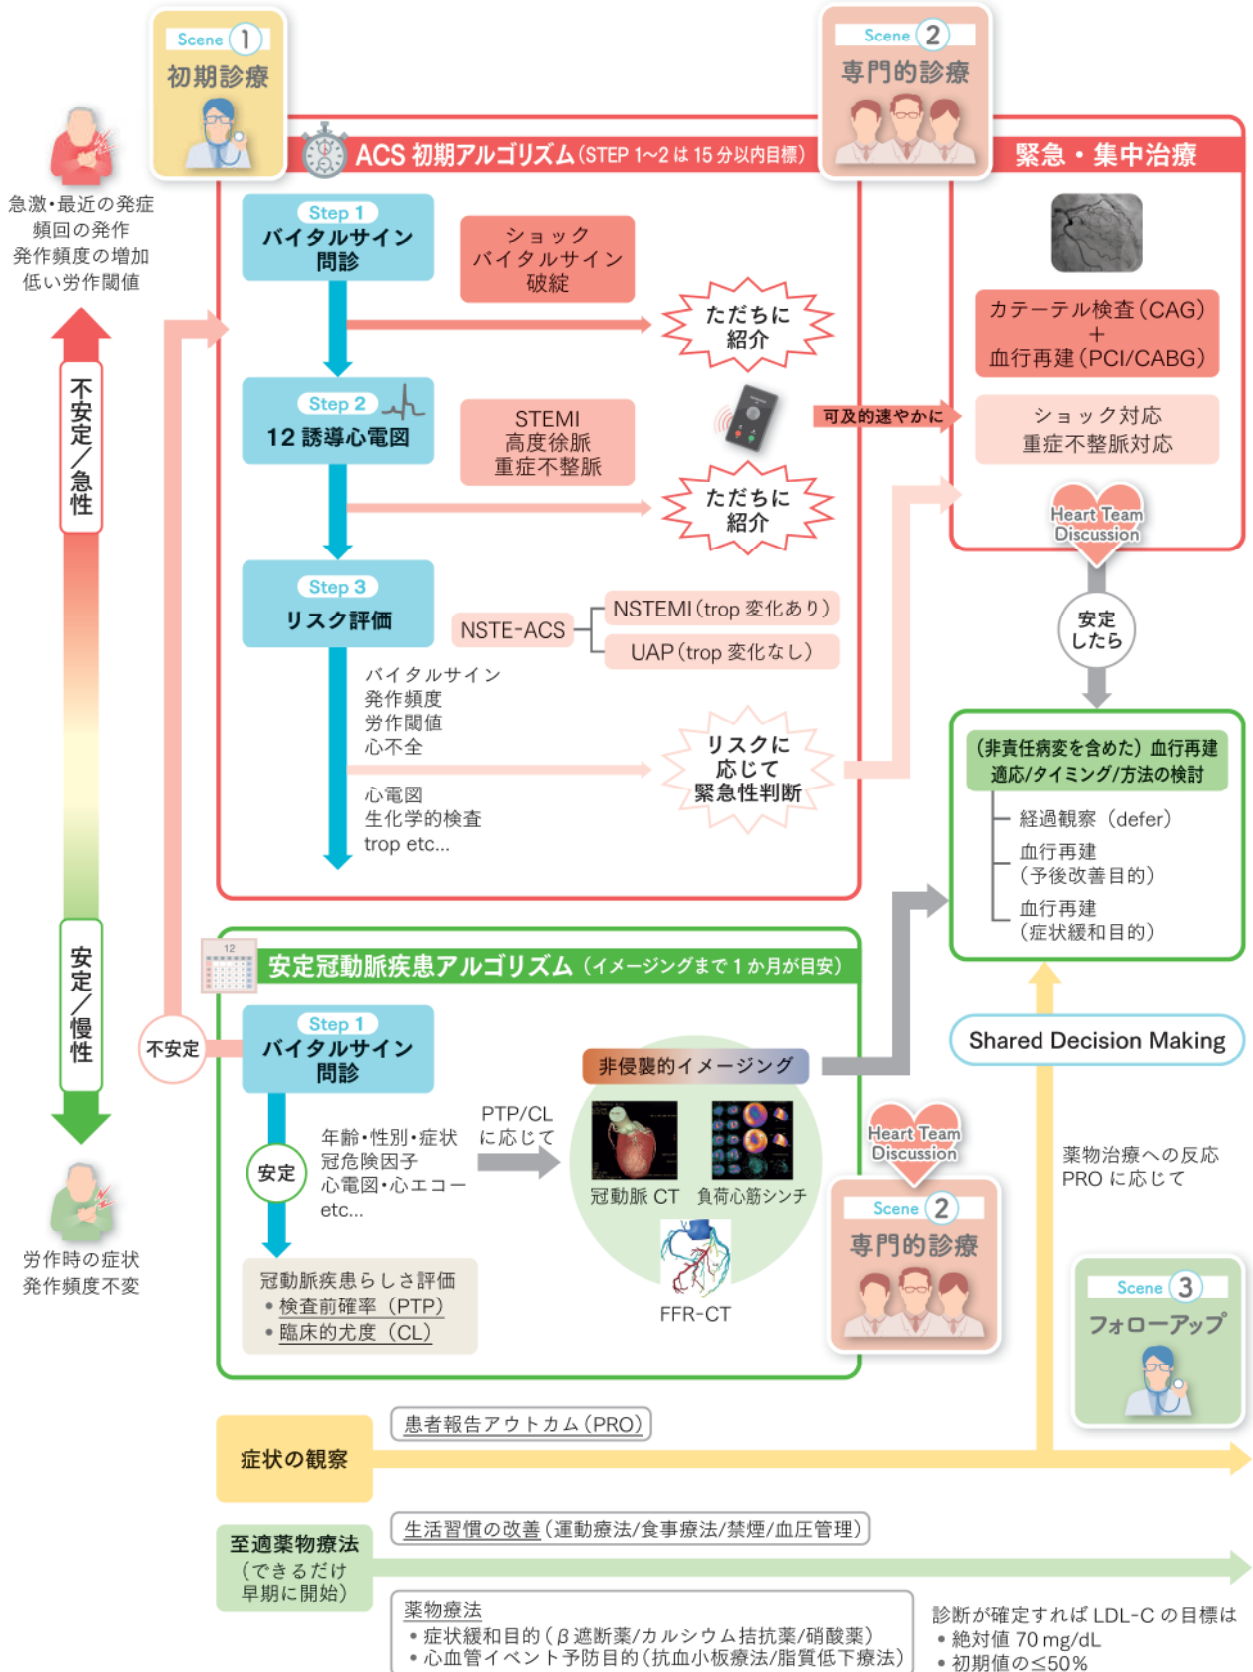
Scene 1
初期診療

Scene 2
専門的診療

急激・最近の発症
頻回の発作
発作頻度の増加
低い労作閾値

ACS 初期アルゴリズム (STEP 1~2 は 15 分以内目標)

緊急・集中治療

不安定／急性

Step 1
バイタルサイン
問診

ショック
バイタルサイン
破綻

ただちに
紹介

カテーテル検査(CAG)
+
血行再建(PCI/CABG)

Step 2
12 誘導心電図

STEMI
高度徐脈
重症不整脈

可及的速やかに

ショック対応
重症不整脈対応

ただちに
紹介

Heart Team
Discussion

Step 3
リスク評価

NSTE-ACS

NSTEMI (trop 変化あり)

UAP (trop 変化なし)

安定
したら

バイタルサイン
発作頻度
労作閾値
心不全

リスクに
応じて
緊急性判断

心電図
生化学的検査
trop etc...

(非責任病変を含めた) 血行再建
適応/タイミング/方法の検討

経過観察 (defer)
血行再建
(予後改善目的)
血行再建
(症状緩和目的)

12

安定冠動脈疾患アルゴリズム (イメージングまで 1 か月が目安)

安定／慢性

Shared Decision Making

不安定

Step 1
バイタルサイン
問診

非侵襲的イメージング

安定

年齢・性別・症状
冠危険因子
心電図・心エコー
etc...

PTP/CL
に応じて

冠動脈 CT

負荷心筋シンチ

Heart Team
Discussion

薬物治療への反応
PRO に応じて

Scene 2
専門的診療

労作時の症状
発作頻度不変

FFR-CT

冠動脈疾患らしさ評価
• 検査前確率 (PTP)
• 臨床的尤度 (CL)

Scene 3
フォローアップ

患者報告アウトカム (PRO)

症状の観察

生活習慣の改善 (運動療法/食事療法/禁煙/血圧管理)

至適薬物療法
(できるだけ
早期に開始)

薬物療法
• 症状緩和目的 (β 遮断薬/カルシウム拮抗薬/硝酸薬)
• 心血管イベント予防目的 (抗血小板療法/脂質低下療法)

診断が確定すれば LDL-C の目標は
• 絶対値 70 mg/dL
• 初期値の≦50%